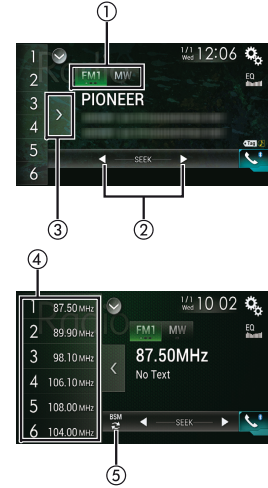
①

1
2
3
4
5
6

FM1 MW

1/1 Wed 12:06

EQ

PIONEER

SEEK

③ ②

④

1 87.50 MHz
2 89.90 MHz
3 98.10 MHz
4 106.10 MHz
5 108.00 MHz
6 104.00 MHz

1/1 Wed 10 02

FM1 MW

EQ

87.50MHz

No Text

BSM

SEEK

⑤